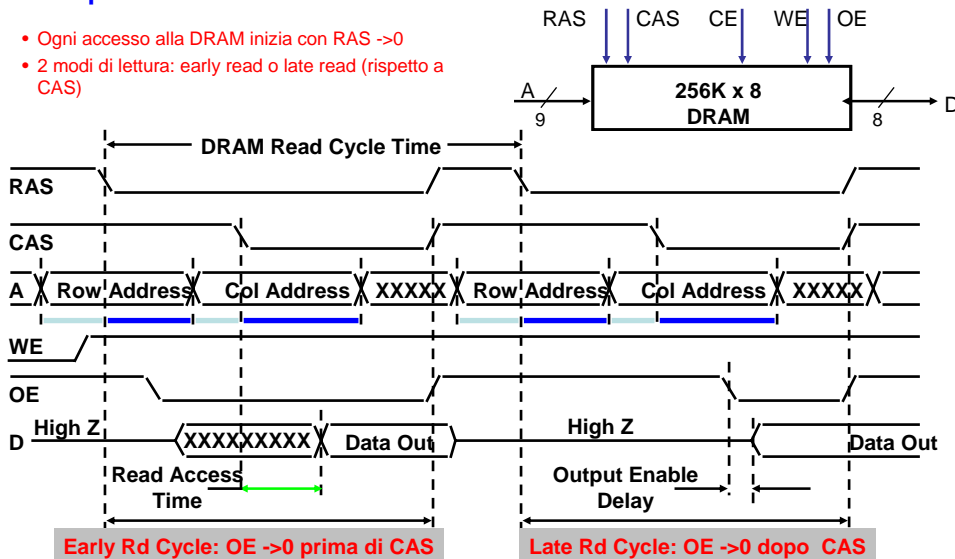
• Ogni accesso alla DRAM inizia con RAS ->0
• 2 modi di lettura: early read o late read (rispetto a CAS)

RAS CAS CE WE OE

A 9

256K x 8
DRAM

8 D

DRAM Read Cycle Time

RAS

CAS

A Row Address Col Address XXXXX Row Address Col Address XXXXX

WE

OE

D High Z XXXXXXXXX Data Out High Z Data Out

Read Access Time

Output Enable Delay

Early Rd Cycle: OE ->0 prima di CAS

Late Rd Cycle: OE ->0 dopo CAS